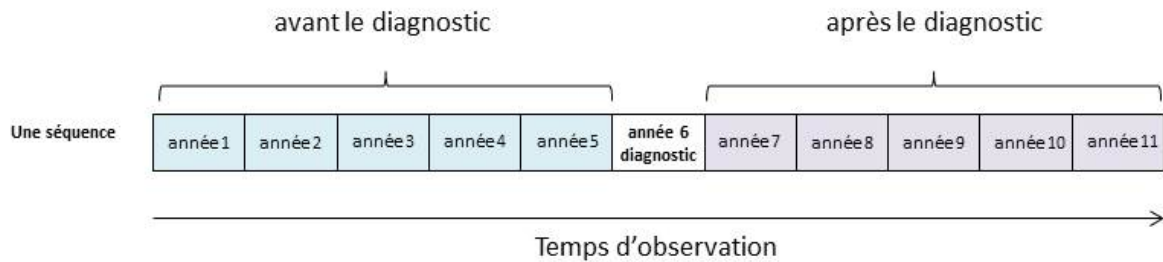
avant le diagnostic

après le diagnostic

Une séquence

| année 1 | année 2 | année 3 | année 4 | année 5 | année 6 diagnostic | année 7 | année 8 | année 9 | année 10 | année 11 |
|---|---|---|---|---|---|---|---|---|---|---|

Temps d'observation